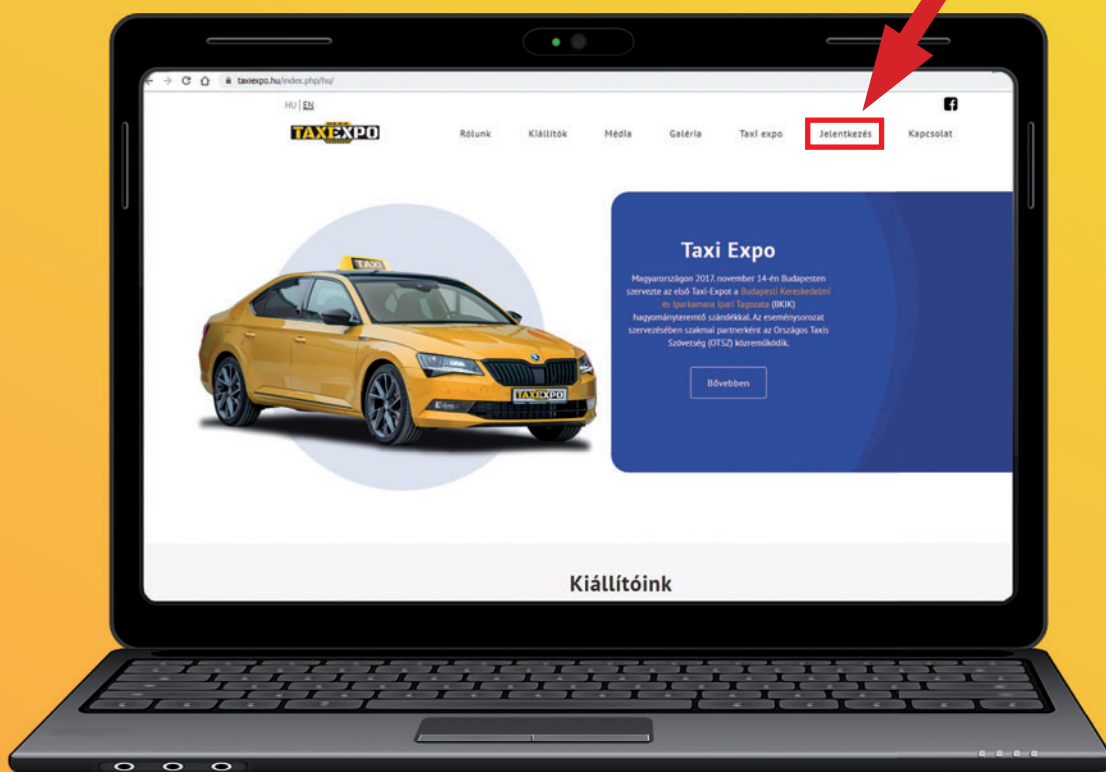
taxiexpo.hu/index.php/hu/

HU | EN

TAXIEXPO

Rólunk Kiállítók Média Galéria Taxi expo Jelentkezés Kapcsolat

TAXI

TAXIEXPO

Taxi Expo

Magyarországon 2017. november 14-én Budapesten szervezte az első Taxi-Expot a Budapesti Kereskedelmi és Iparkamara Ipari Tagozata (BKIK) hagyományteremtő szándékkal. Az eseménysorozat szervezésében szakmai partnerként az Országos Taxis Szövetség (OTSZ) közreműködik.

Bővebben

Kiállítóink